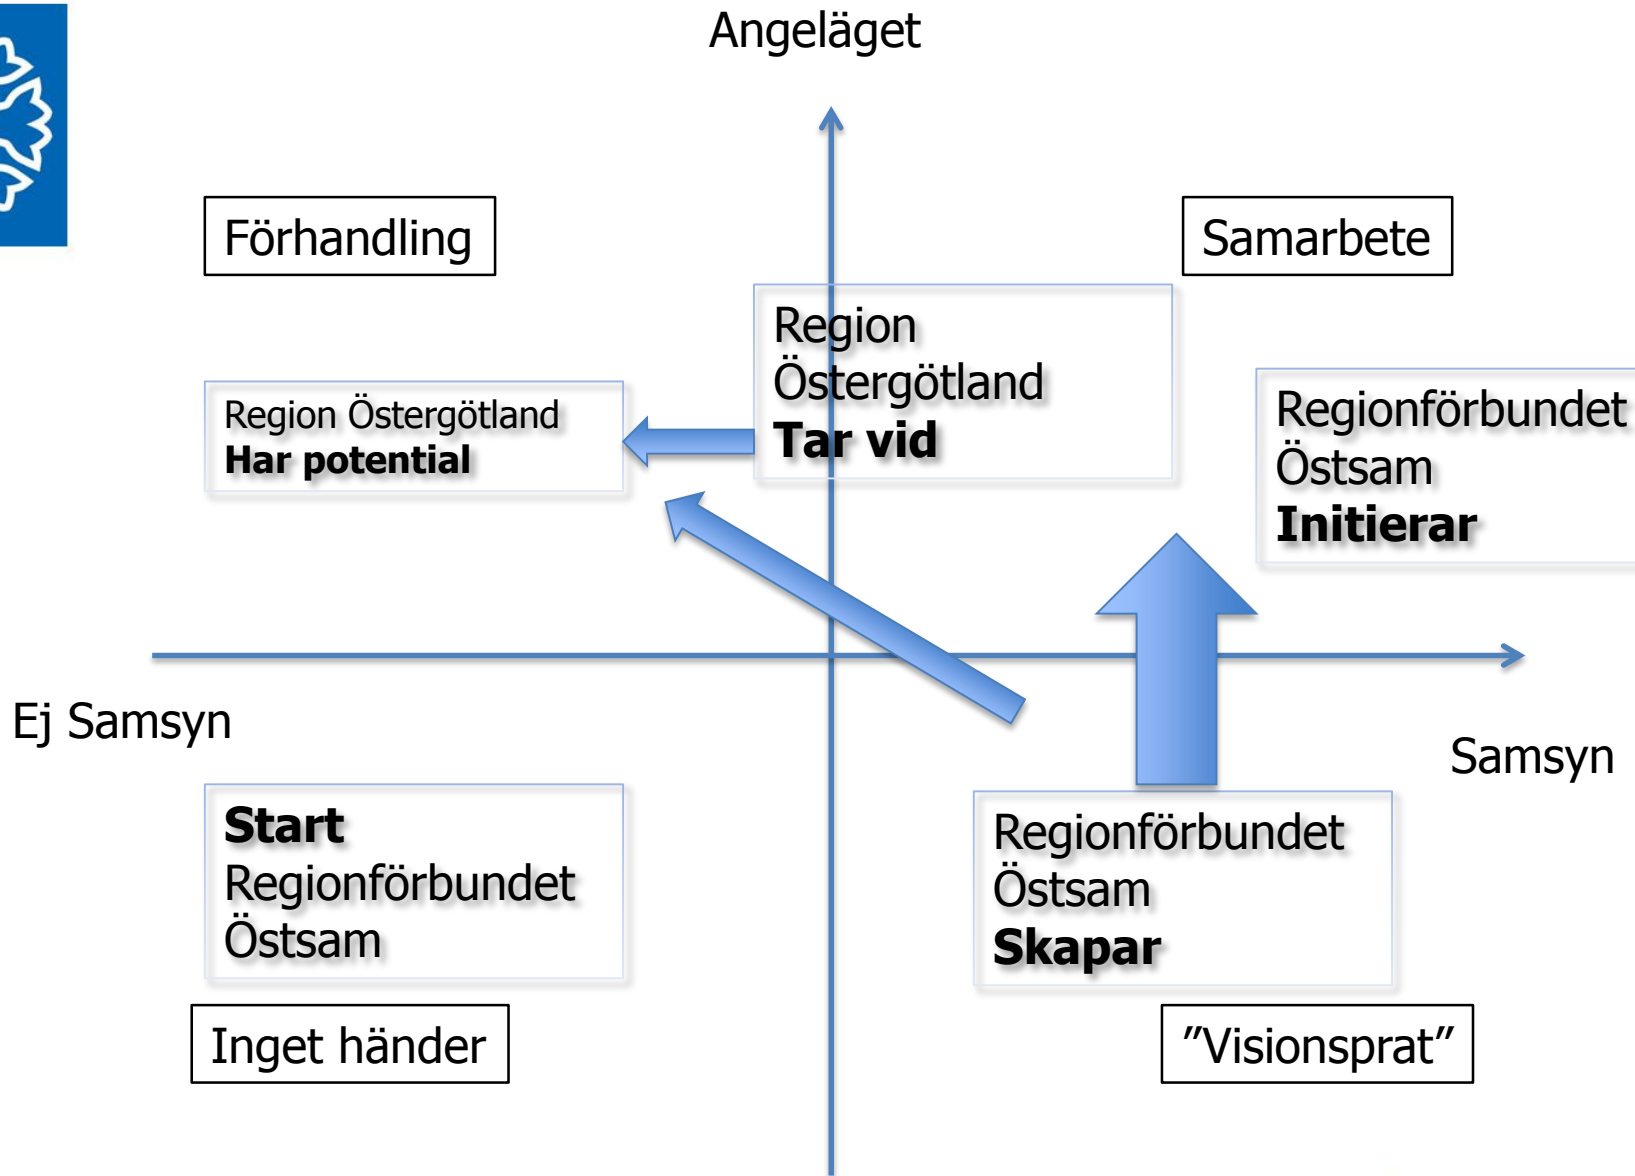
Angeläget

Förhandling

Samarbete

Region Östergötland
**Tar vid**

Region Östergötland
**Har potential**

Regionförbundet Östsam
**Initierar**

Ej Samsyn

Samsyn

**Start**
Regionförbundet Östsam

Regionförbundet Östsam
**Skapar**

Inget händer

”Visionsprat”